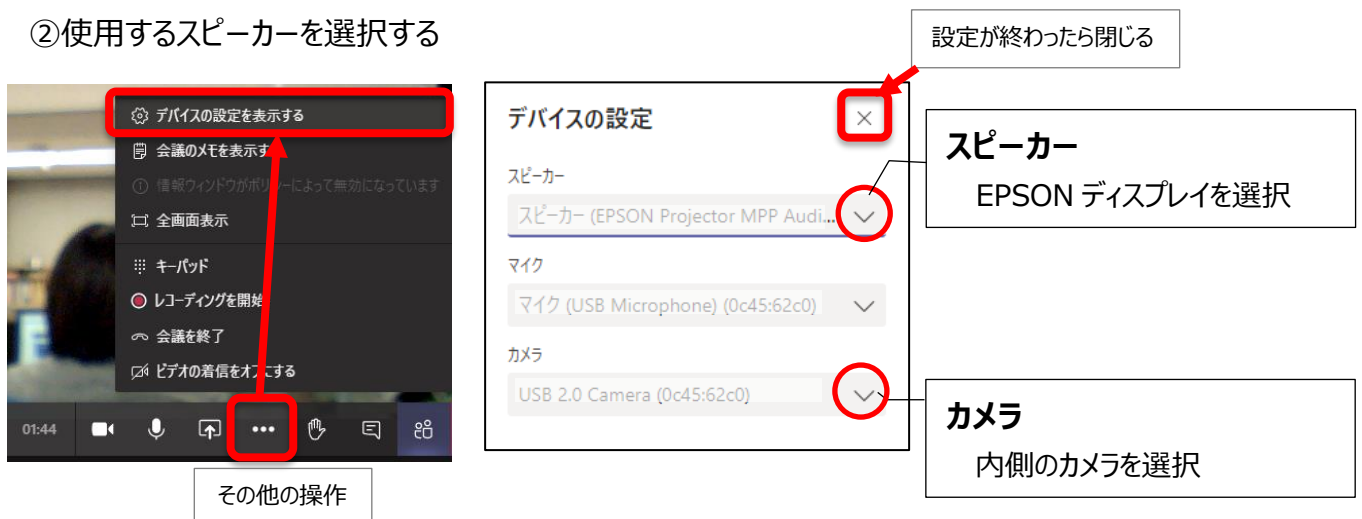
②使用するスピーカーを選択する

デバイスの設定を表示する
会議のメモを表示す
情報ウィンドウがポリシーによって無効になっています
全画面表示
キーパッド
レコーディングを開始
会議を終了
ビデオの着信をオフにする
01:44

その他の操作

設定が終わったら閉じる

デバイスの設定
スピーカー
スピーカー (EPSON Projector MPP Audi...
マイク
マイク (USB Microphone) (0c45:62c0)
カメラ
USB 2.0 Camera (0c45:62c0)

スピーカー
EPSON ディスプレイを選択

カメラ
内側のカメラを選択